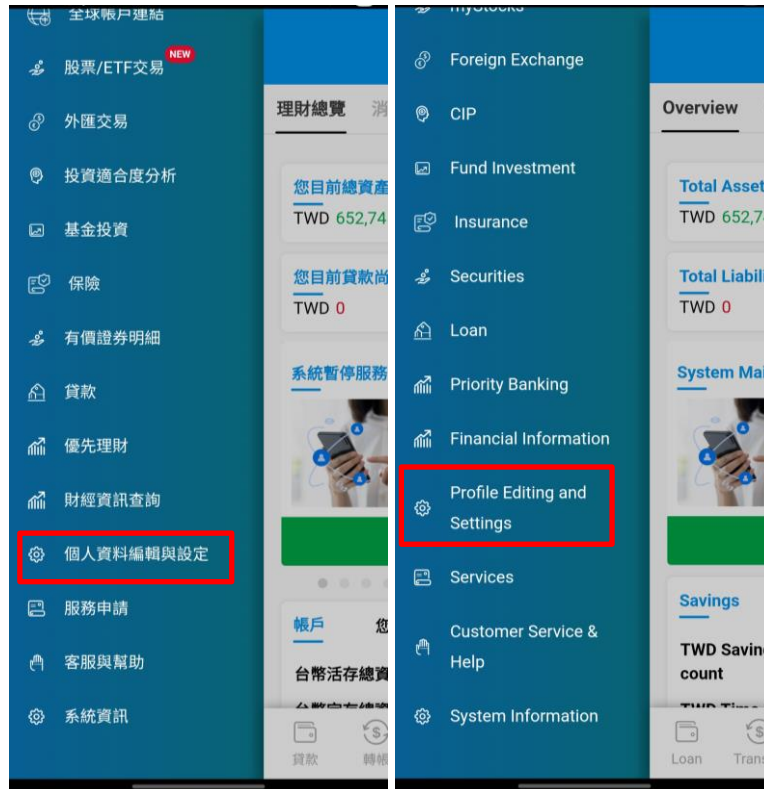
全球帳戶連結
股票/ETF交易 NEW
外匯交易
投資適合度分析
基金投資
保險
有價證券明細
貸款
優先理財
財經資訊查詢
個人資料編輯與設定
服務申請
客服與幫助
系統資訊

理財總覽 消
您目前總資產
TWD 652,74
您目前貸款尚
TWD 0
系統暫停服務
帳戶 您
台幣活存總資
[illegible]
貸款 轉帳

myStocks
Foreign Exchange
CIP
Fund Investment
Insurance
Securities
Loan
Priority Banking
Financial Information
Profile Editing and Settings
Services
Customer Service & Help
System Information

Overview
Total Asset
TWD 652,7
Total Liabil
TWD 0
System Mai
Savings
TWD Savin count
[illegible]
Loan Trans